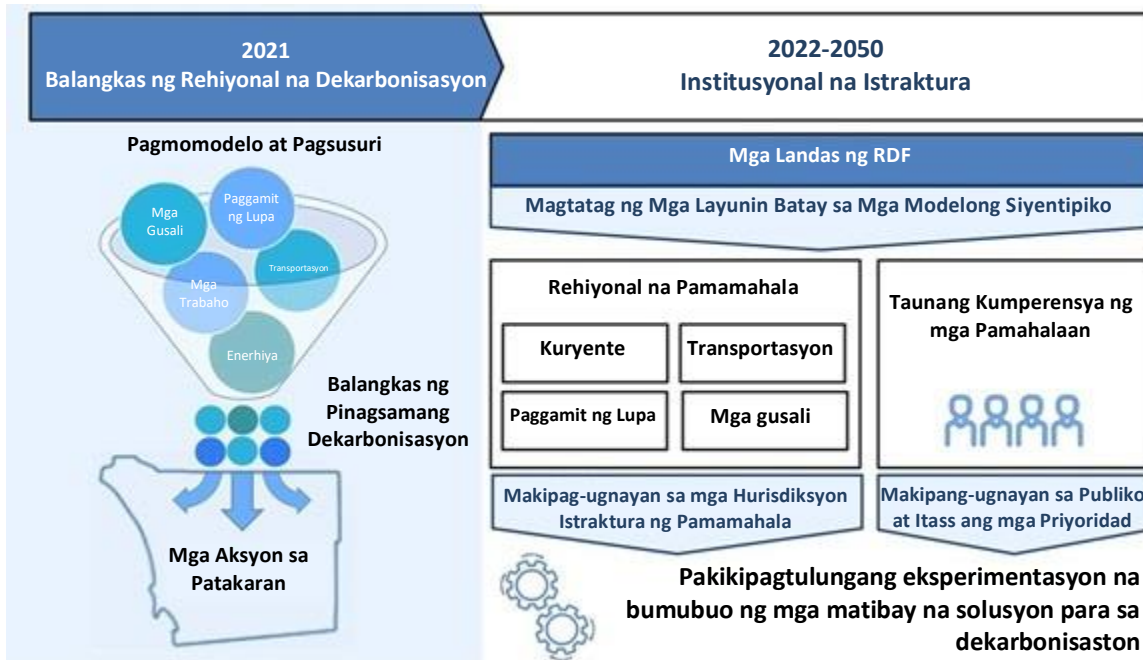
2021
Balangkas ng Rehiyonal na Dekarbonisasyon

2022-2050
Institusyonal na Istraktura

Pagmomodelo at Pagsusuri

Mga Gusali

Paggamit ng Lupa

Transportasyon

Mga Trabaho

Enerhiya

Balangkas ng Pinagsamang Dekarbonisasyon

Mga Aksyon sa Patakaran

Mga Landas ng RDF

Magtatag ng Mga Layunin Batay sa Mga Modelong Siyentipiko

Rehiyonal na Pamamahala

Kuryente

Transportasyon

Paggamit ng Lupa

Mga gusali

Taunang Kumperensya ng mga Pamahalaan

Makipag-ugnayan sa mga Hurisdiksyon Istraktura ng Pamamahala

Makipang-ugnayan sa Publiko at Itass ang mga Priyoridad

Pakikipagtulungang eksperimentasyon na bumubuo ng mga matibay na solusyon para sa dekarbonisaston